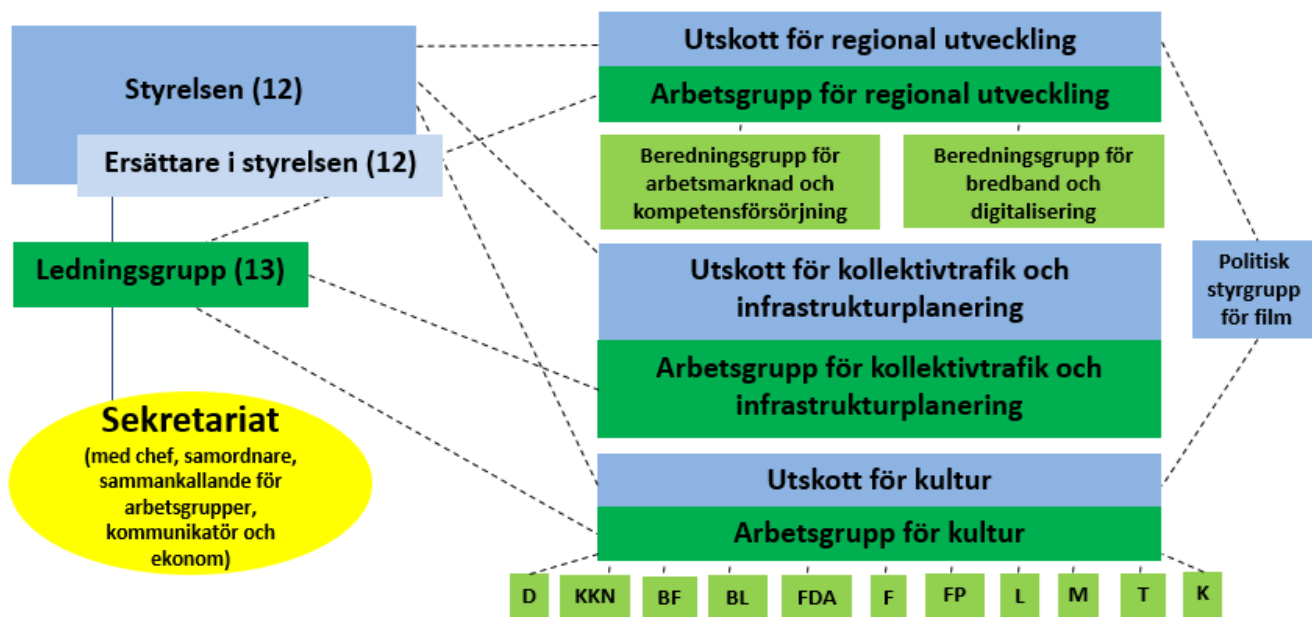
Styrelsen (12)

Ersättare i styrelsen (12)

Ledningsgrupp (13)

Sekretariat
(med chef, samordnare, sammankallande för arbetsgrupper, kommunikatör och ekonom)

Utskott för regional utveckling

Arbetsgrupp för regional utveckling

Beredningsgrupp för arbetsmarknad och kompetensförsörjning

Beredningsgrupp för bredband och digitalisering

Utskott för kollektivtrafik och infrastrukturplanering

Arbetsgrupp för kollektivtrafik och infrastrukturplanering

Utskott för kultur

Arbetsgrupp för kultur

D KKN BF BL FDA F FP L M T K

Politisk styrgrupp för film